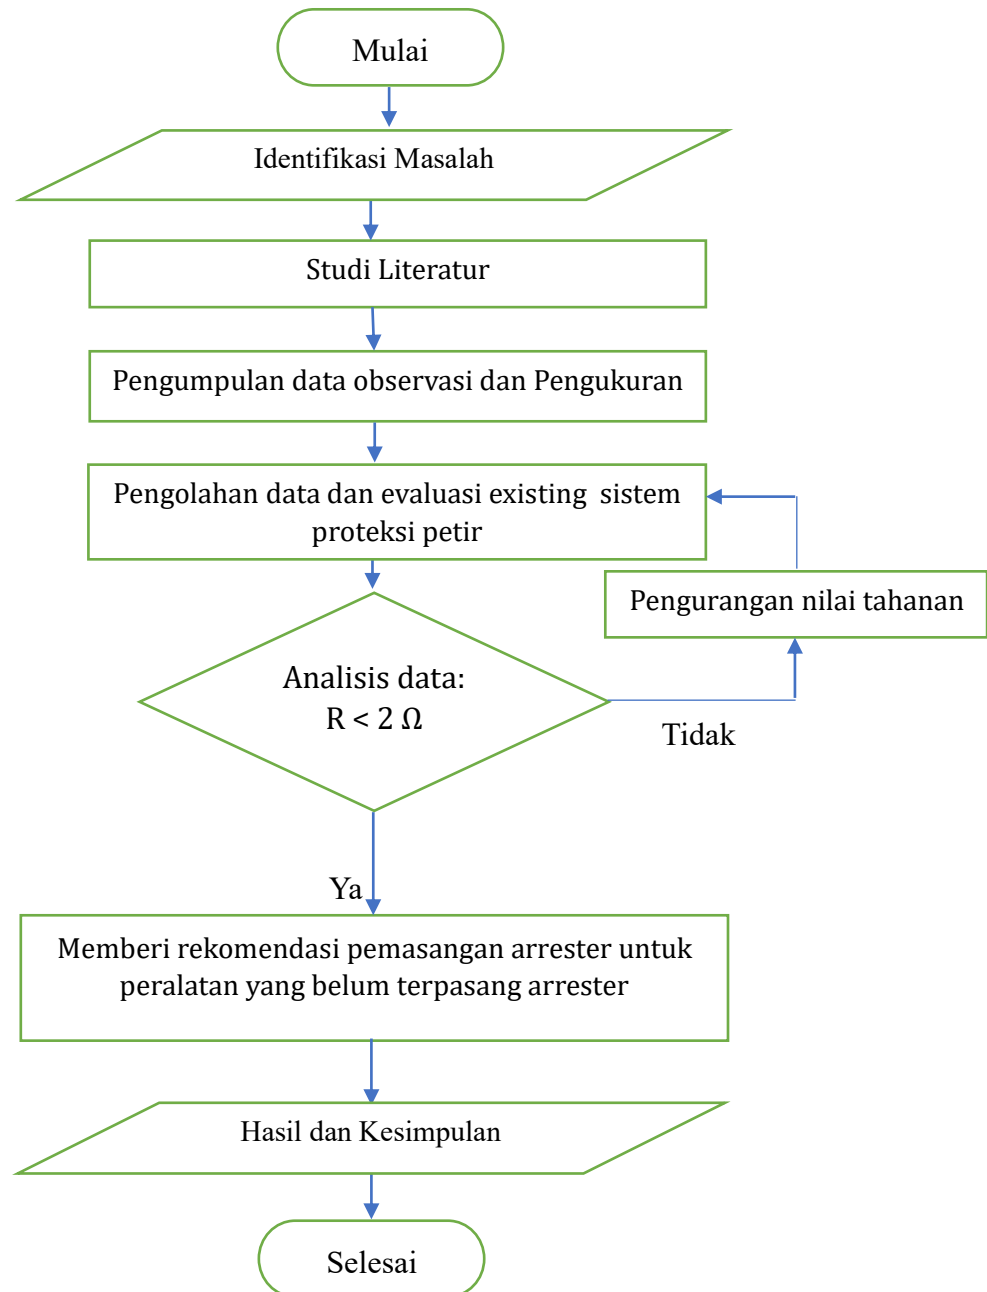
Mulai

Identifikasi Masalah

Studi Literatur

Pengumpulan data observasi dan Pengukuran

Pengolahan data dan evaluasi existing sistem proteksi petir

Pengurangan nilai tahanan

Analisis data:
$R < 2\ \Omega$

Tidak

Ya

Memberi rekomendasi pemasangan arrester untuk peralatan yang belum terpasang arrester

Hasil dan Kesimpulan

Selesai